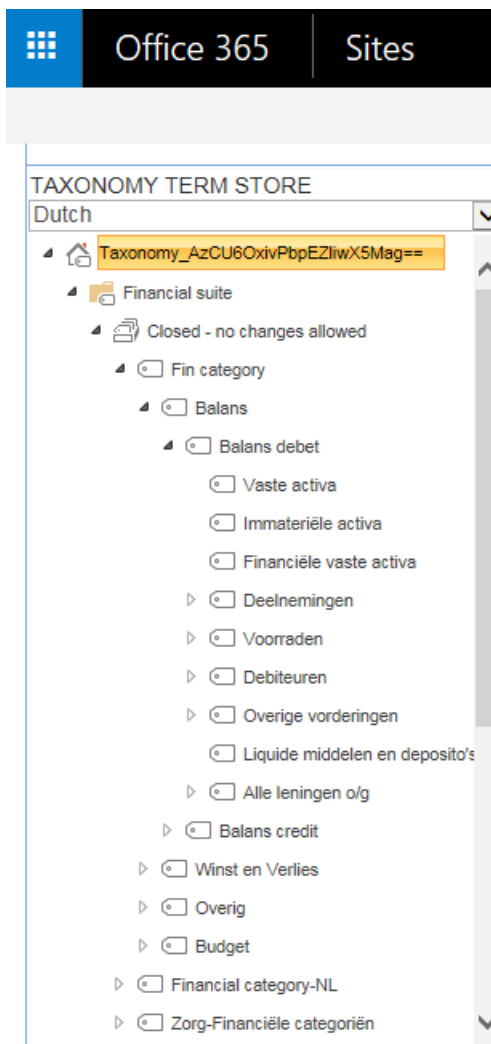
Office 365 Sites

TAXONOMY TERM STORE
Dutch

Taxonomy_AzCU6OxivPbpEZliwX5Mag==
Financial suite
Closed - no changes allowed
Fin category
Balans
Balans debet
Vaste activa
Immateriële activa
Financiële vaste activa
Deelnemingen
Voorraden
Debiteuren
Overige vorderingen
Liquide middelen en deposito's
Alle leningen o/g
Balans credit
Winst en Verlies
Overig
Budget
Financial category-NL
Zorg-Financiële categoriën